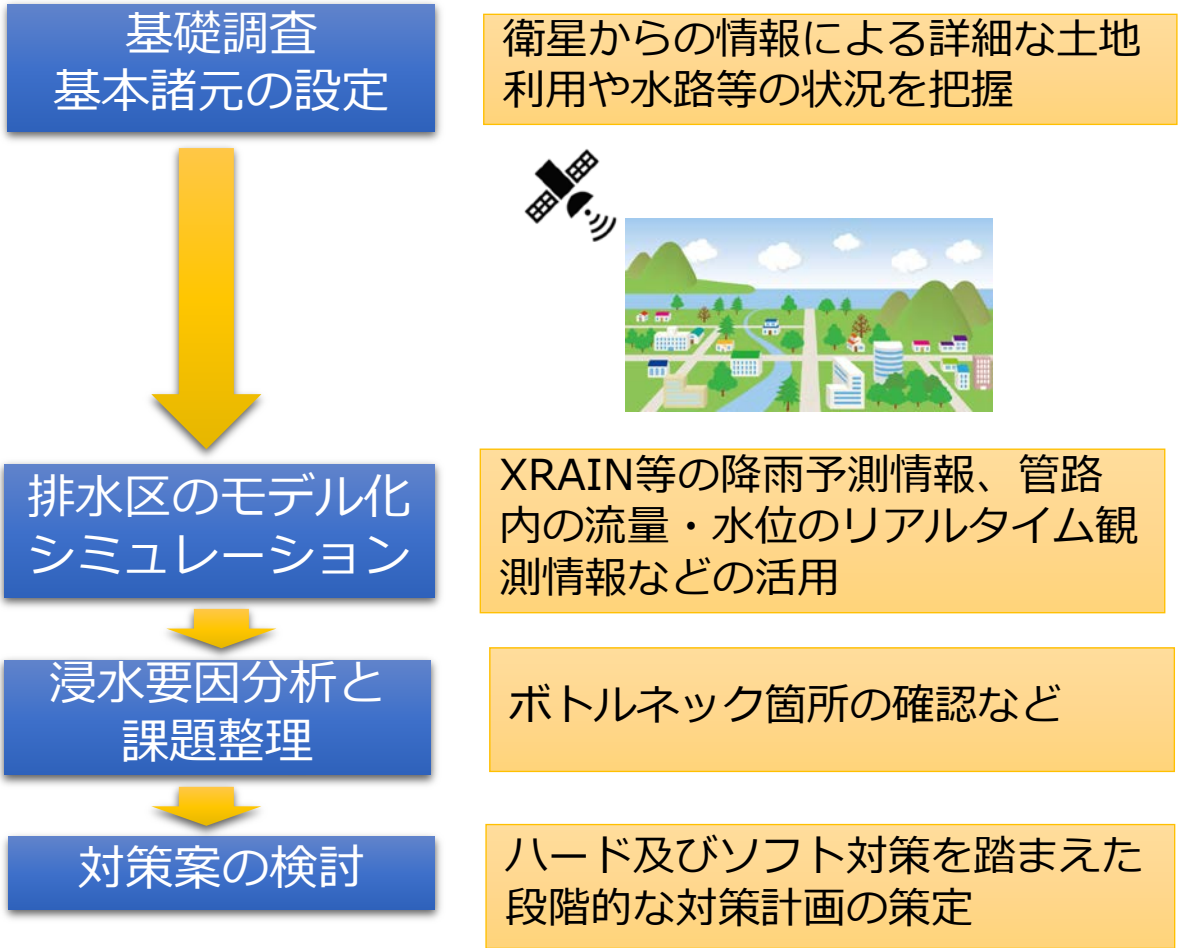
基礎調査
基本諸元の設定

衛星からの情報による詳細な土地利用や水路等の状況を把握

排水区のモデル化
シミュレーション

XRAIN等の降雨予測情報、管路内の流量・水位のリアルタイム観測情報などの活用

浸水要因分析と
課題整理

ボトルネック箇所の確認など

対策案の検討

ハード及びソフト対策を踏まえた段階的な対策計画の策定